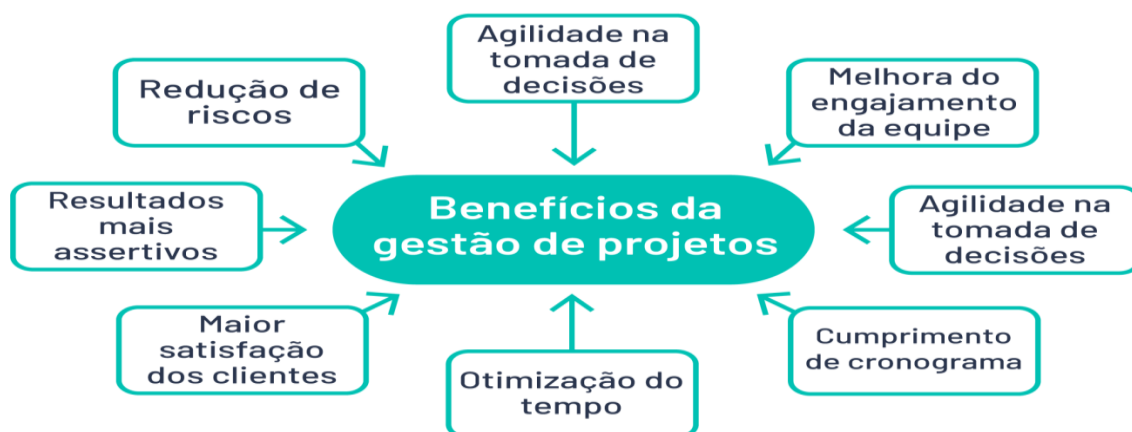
Agilidade na tomada de decisões

Redução de riscos

Melhora do engajamento da equipe

Resultados mais assertivos

Benefícios da gestão de projetos

Agilidade na tomada de decisões

Maior satisfação dos clientes

Cumprimento de cronograma

Otimização do tempo